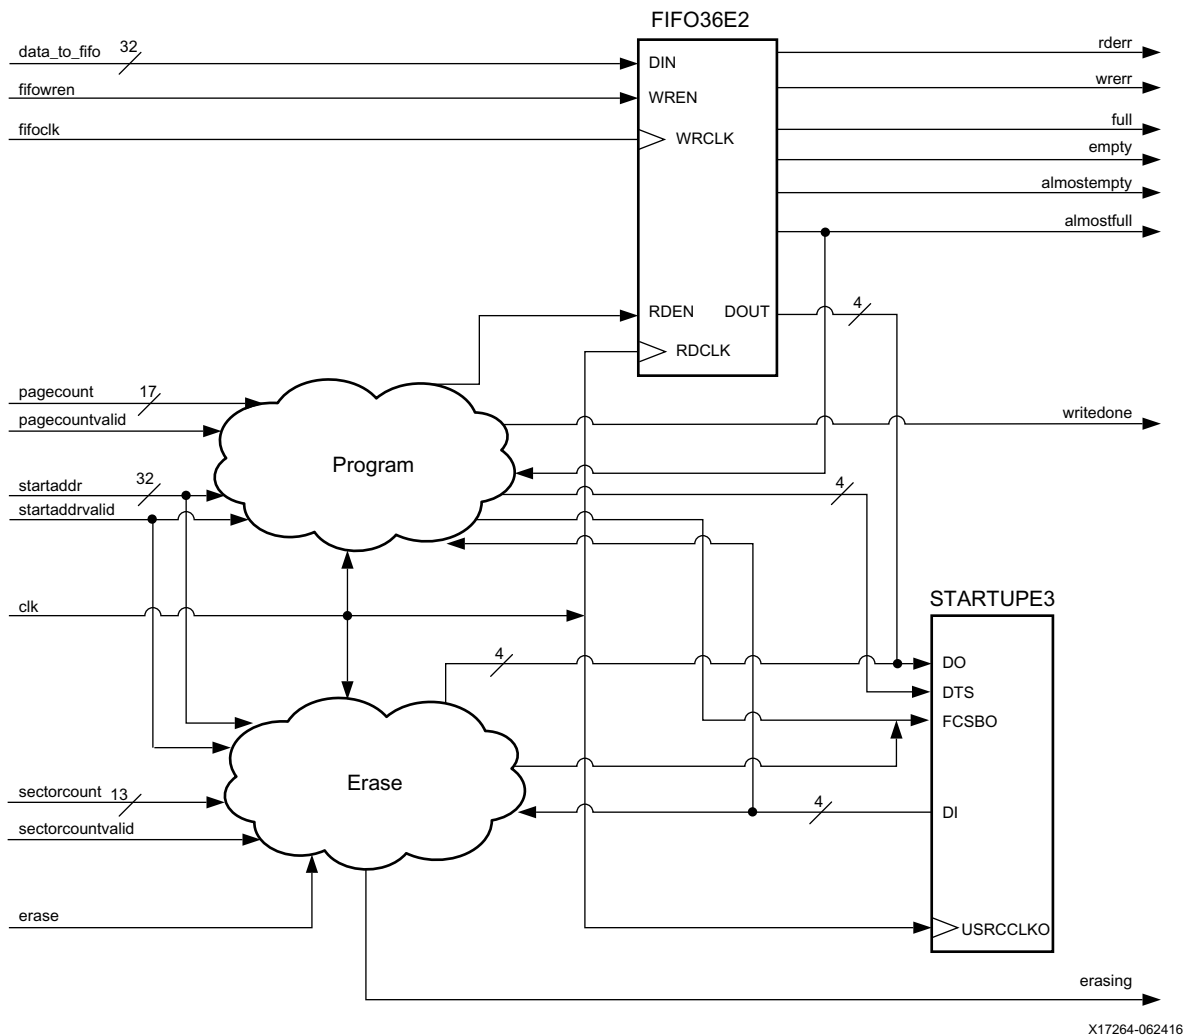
FIFO36E2

data_to_fifo 32
fifowren
fifoclk

DIN
WREN
WRCLK

rderr
wrerr
full
empty
almostempty
almostfull

RDEN
DOUT
RDCLK
4

pagecount 17
pagecountvalid

Program

writedone

startaddr 32
startaddrvalid
4

clk

STARTUPE3

4
DO
DTS
FCSBO

Erase

sectorcount 13
sectorcountvalid
4
DI

erase

USRCCLKO

erasing

X17264-062416